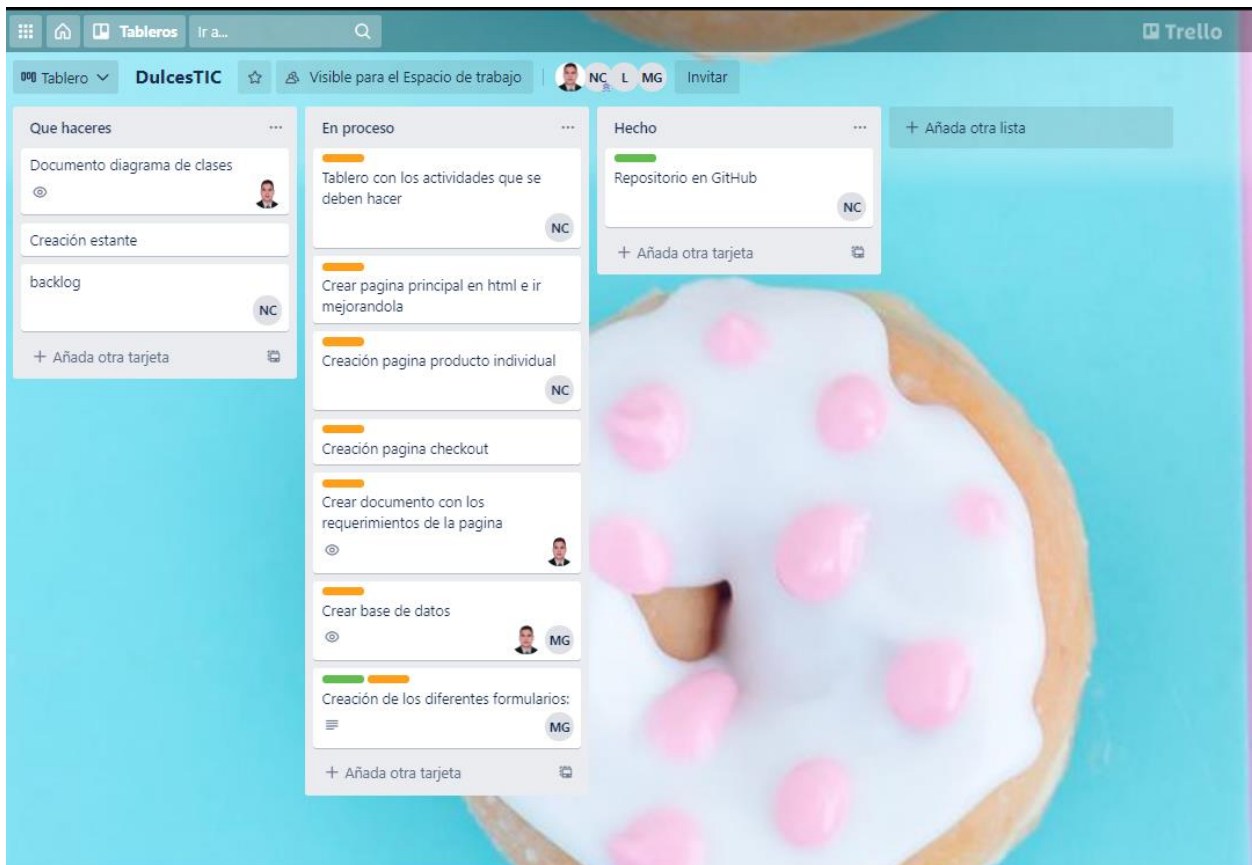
Tableros Ir a...

Trello

Tablero DulcesTIC Visible para el Espacio de trabajo NC L MG Invitar

Que haceres ...

Documento diagrama de clases

Creación estante

backlog

NC

+ Añada otra tarjeta

En proceso ...

Tablero con los actividades que se deben hacer

NC

Crear pagina principal en html e ir mejorandola

Creación pagina producto individual

NC

Creación pagina checkout

Crear documento con los requerimientos de la pagina

Crear base de datos

MG

Creación de los diferentes formularios:

MG

+ Añada otra tarjeta

Hecho ...

Repositorio en GitHub

NC

+ Añada otra tarjeta

+ Añada otra lista